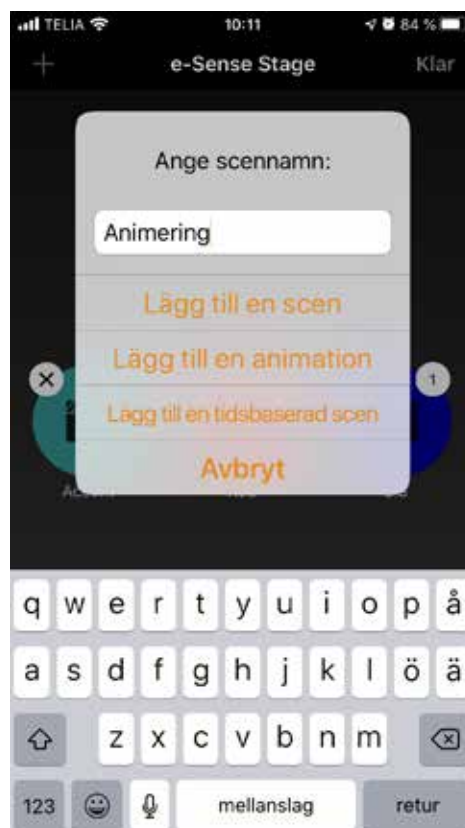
TELIA 10:11 84 %

+ e-Sense Stage Klar

Ange scennamn:

Animering

Lägg till en scen

Lägg till en animation

Lägg till en tidsbaserad scen

Avbryt

1

q w e r t y u i o p å
a s d f g h j k l ö ä
z x c v b n m
123 mellanslag retur